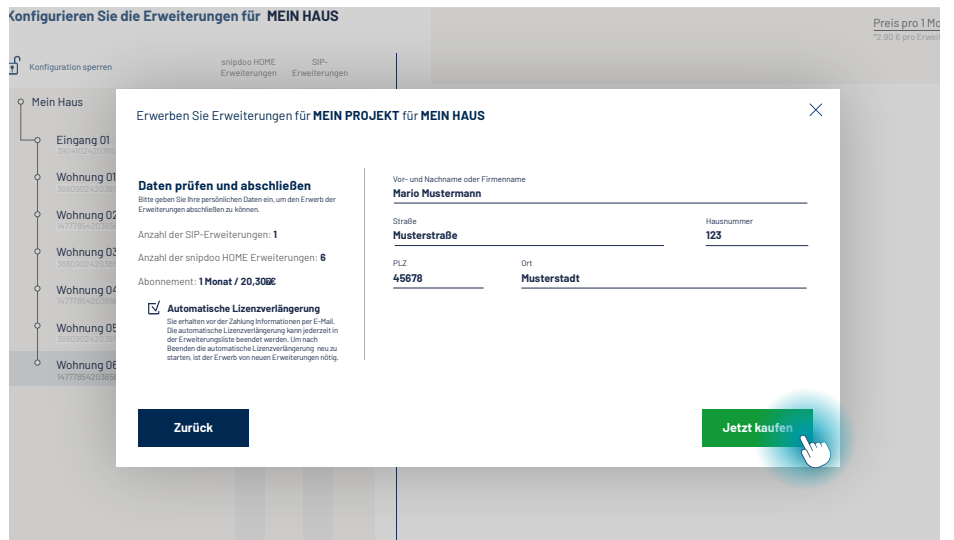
Konfigurieren Sie die Erweiterungen für MEIN HAUS

Preis pro 1 Mo
*2,90 € pro Erwei

Konfiguration sperren

snipdoo HOME Erweiterungen

SIP-Erweiterungen

Mein Haus

Eingang 01
3860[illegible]

Wohnung 01
3860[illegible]

Wohnung 02
14777854203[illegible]

Wohnung 03
3860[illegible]

Wohnung 04
14777854203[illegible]

Wohnung 05
3860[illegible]

Wohnung 06
14777854203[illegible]

Erwerben Sie Erweiterungen für MEIN PROJEKT für MEIN HAUS

Daten prüfen und abschließen

Bitte geben Sie Ihre persönlichen Daten ein, um den Erwerb der Erweiterungen abschließen zu können.

Anzahl der SIP-Erweiterungen: 1

Anzahl der snipdoo HOME Erweiterungen: 6

Abonnement: 1 Monat / 20,30€

Automatische Lizenzverlängerung

Sie erhalten vor der Zahlung Informationen per E-Mail. Die automatische Lizenzverlängerung kann jederzeit in der Erweiterungsliste beendet werden. Um nach Beenden die automatische Lizenzverlängerung neu zu starten, ist der Erwerb von neuen Erweiterungen nötig.

Vor- und Nachname oder Firmenname
Mario Mustermann

Straße
Musterstraße

Hausnummer
123

PLZ
45678

Ort
Musterstadt

Zurück

Jetzt kaufen